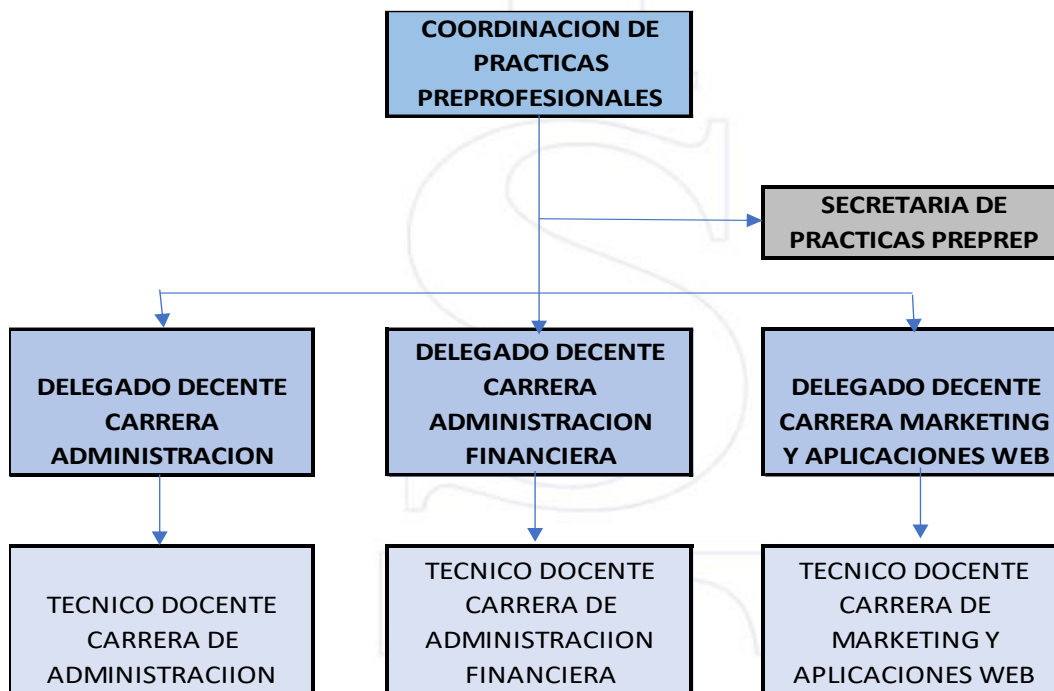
COORDINACION DE PRACTICAS PREPROFESIONALES

SECRETARIA DE PRACTICAS PREPREP

DELEGADO DECENTE CARRERA ADMINISTRACION

DELEGADO DECENTE CARRERA ADMINISTRACION FINANCIERA

DELEGADO DECENTE CARRERA MARKETING Y APLICACIONES WEB

TECNICO DOCENTE CARRERA DE ADMINISTRACIION

TECNICO DOCENTE CARRERA DE ADMINISTRACIION FINANCIERA

TECNICO DOCENTE CARRERA DE MARKETING Y APLICACIONES WEB